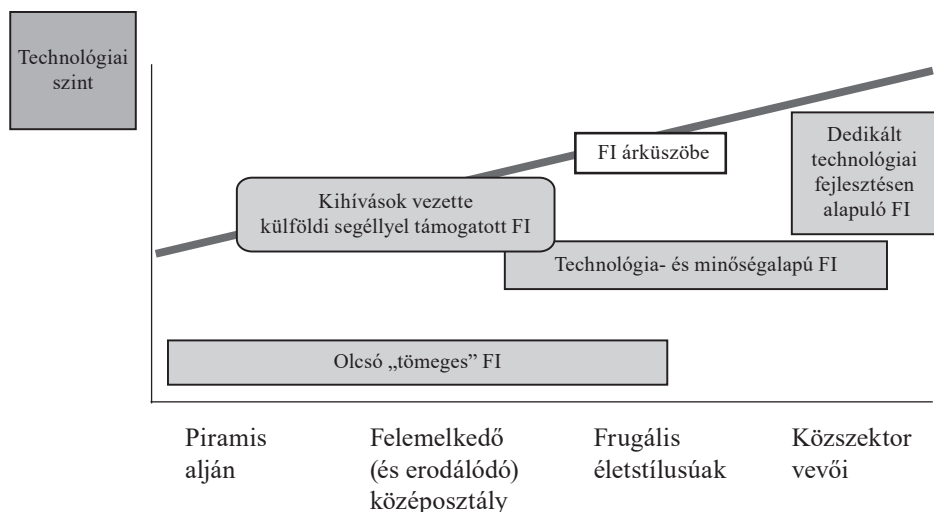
Technológiai szint

FI árküszöbe

Dedikált technológiai fejlesztésen alapuló FI

Kihívások vezette külföldi segéllyel támogatott FI

Technológia- és minőségalapú FI

Olcsó „tömeges” FI

Piramis alján

Felemelkedő (és erodálódó) középosztály

Frugális életstílusúak

Közszektor vevői